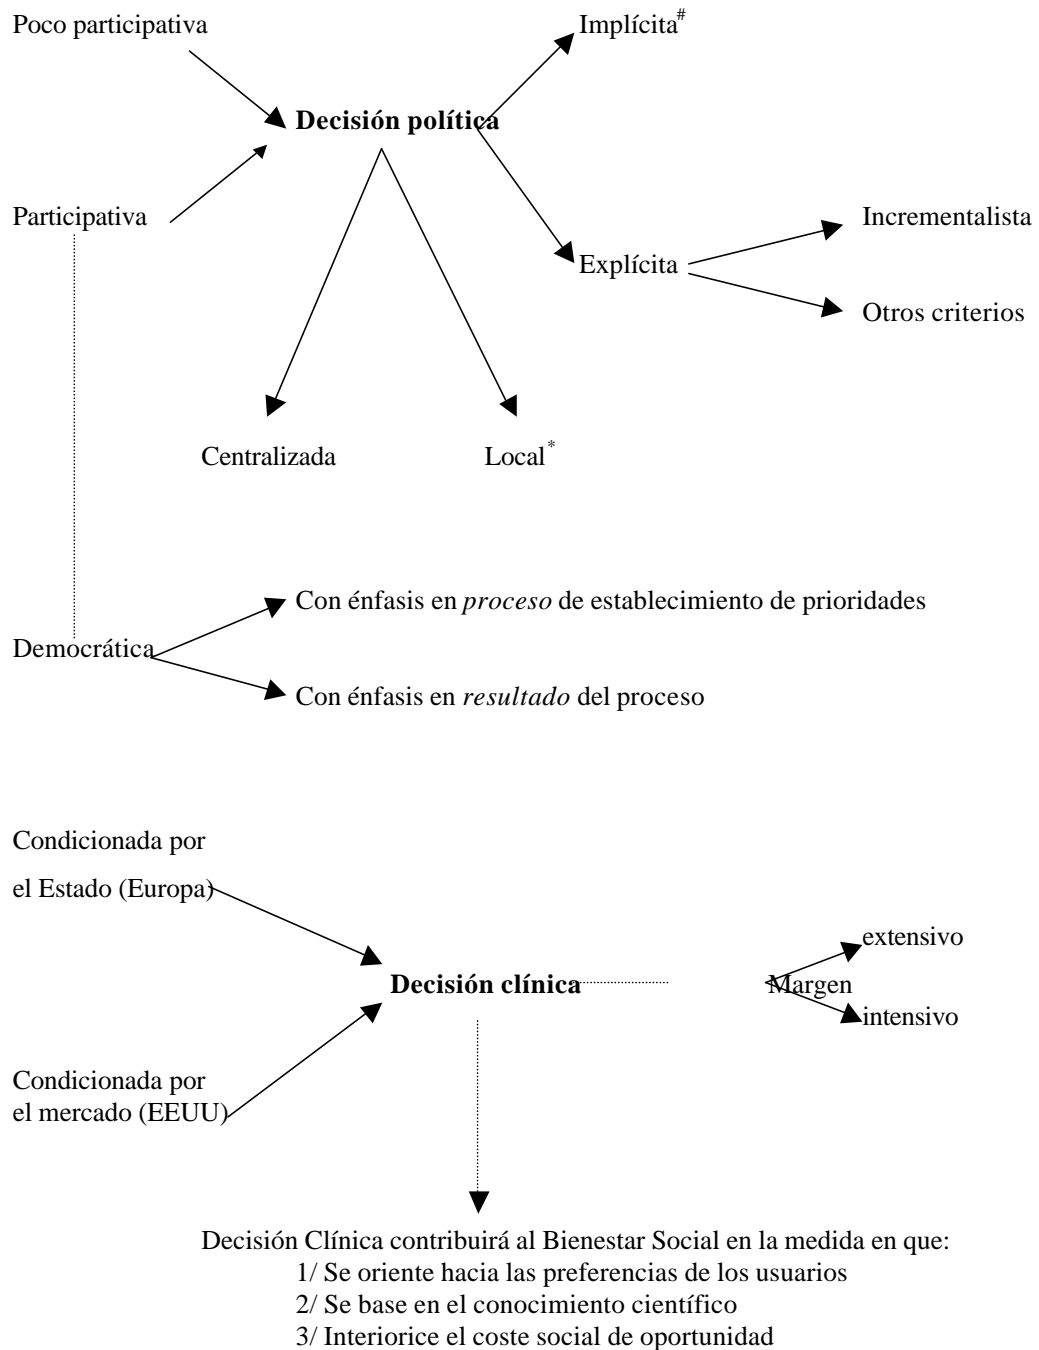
Poco participativa

Implícita$^{\#}$

**Decisión política**

Participativa

Incrementalista

Explícita

Otros criterios

Centralizada

Local$^{*}$

Con énfasis en *proceso* de establecimiento de prioridades

Democrática

Con énfasis en *resultado* del proceso

Condicionada por el Estado (Europa)

extensivo

**Decisión clínica**

Margen

intensivo

Condicionada por el mercado (EEUU)

Decisión Clínica contribuirá al Bienestar Social en la medida en que:
1/ Se oriente hacia las preferencias de los usuarios
2/ Se base en el conocimiento científico
3/ Interiorice el coste social de oportunidad